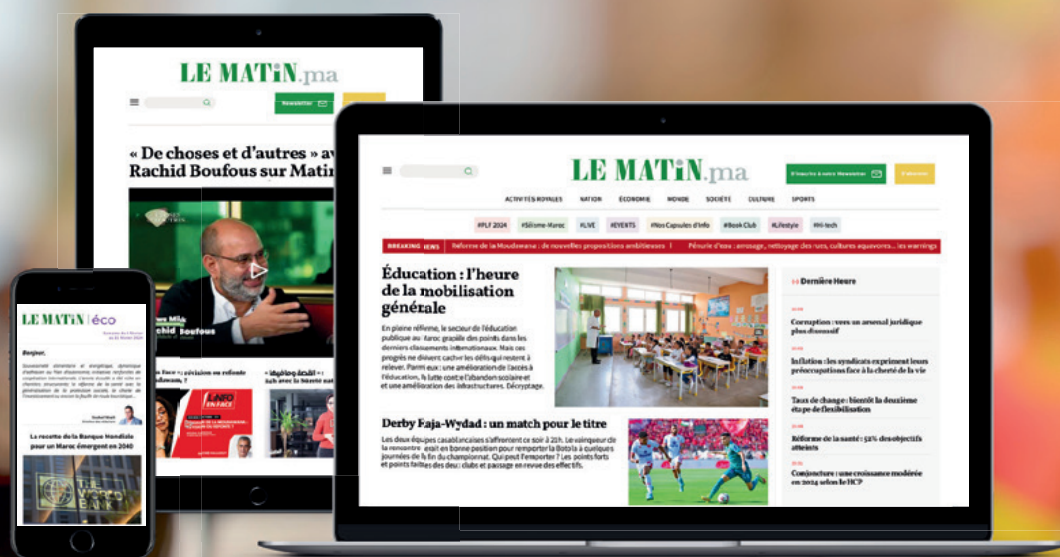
LE MATIN.ma

Newsletter

« De choses et d'autres » av Rachid Boufous sur Matin

rachid boufous

LE MATIN | éco

Bonjour,

La recette de la Banque Mondiale pour un Maroc émergent en 2040

LE MATIN.ma

S'inscrire à notre Newsletter

ACTIVITÉS ROYALES NATION ÉCONOMIE MONDE SOCIÉTÉ CULTURE SPORTS

#PLF 2024 #Séisme-Maroc #LIVE #EVENTS #Nos Capsules d'info #Book Club #Lifestyle #Hi-tech

BREAKING NEWS Réforme de la Moudawana : de nouvelles propositions ambitieuses | Pénurie d'eau : arrosage, nettoyage des rues, cultures aquavores... les warnings

Éducation : l'heure de la mobilisation générale

En pleine réforme, le secteur de l'éducation publique au Maroc gagnera des points dans les derniers classements internationaux. Mais ces progrès ne doivent cacher les défis qui restent à relever. Parmi eux : une amélioration de l'accès à l'éducation, la lutte contre l'abandon scolaire et une amélioration des infrastructures. Décryptage.

Derby Raja-Wydad : un match pour le titre

Les deux équipes casablancaises s'affrontent ce soir à 20h. Le vainqueur de la rencontre serait en bonne position pour remporter la Botola à quelques journées de la fin du championnat. Qui peut l'emporter ? Les points forts et points faibles des deux clubs et passage en revue des effectifs.

Dernière Heure

Corruption : vers un arsenal juridique plus dissuasif

Inflation : les syndicats expriment leurs préoccupations face à la cherté de la vie

Taux de change : bientôt la deuxième étape de flexibilisation

Réforme de la santé : 52% des objectifs atteints

Conjoncture : une croissance modérée en 2024 selon le HCP